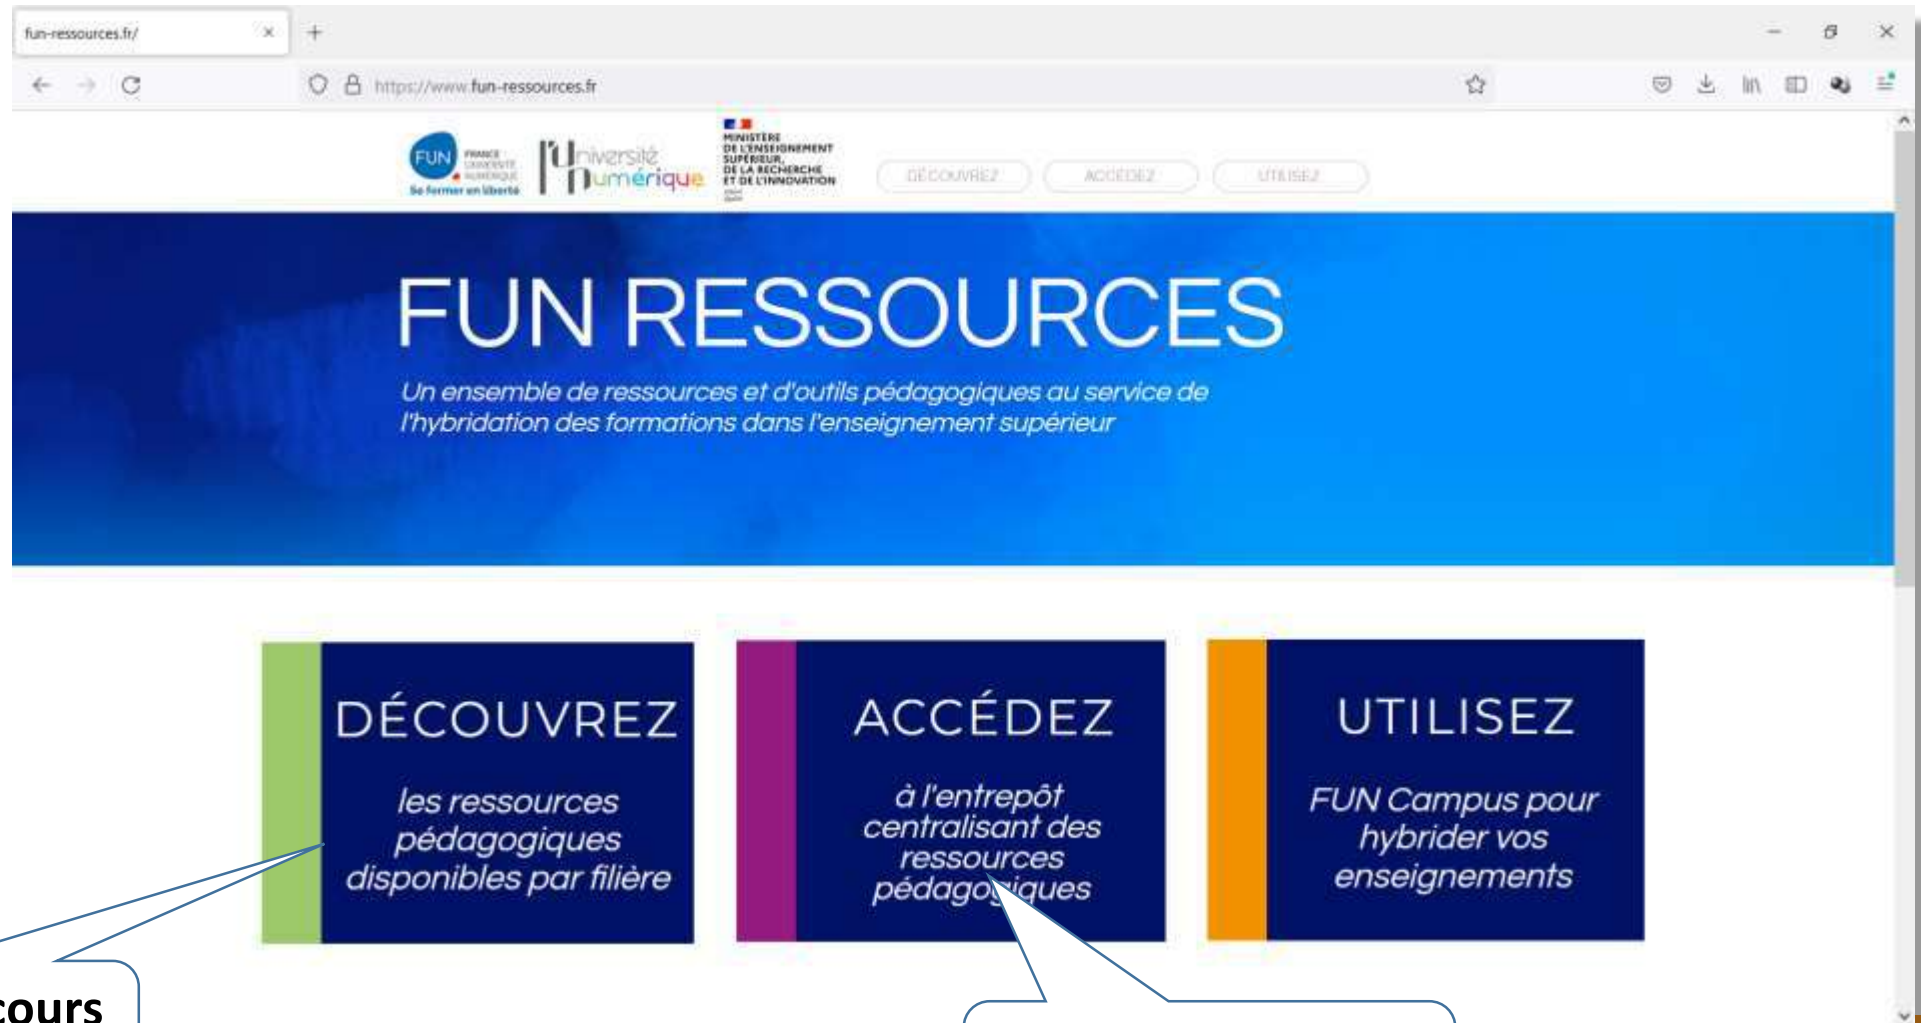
fun-ressources.fr/

https://www.fun-ressources.fr

FUN FRANCE UNIVERSITÉ NUMÉRIQUE Se former en liberté

l'Université Numérique

MINISTÈRE DE L'ENSEIGNEMENT SUPÉRIEUR, DE LA RECHERCHE ET DE L'INNOVATION

DÉCOUVREZ ACCÉDEZ UTILISEZ

FUN RESSOURCES

Un ensemble de ressources et d'outils pédagogiques au service de l'hybridation des formations dans l'enseignement supérieur

DÉCOUVREZ

les ressources pédagogiques disponibles par filière

ACCÉDEZ

à l'entrepôt centralisant des ressources pédagogiques

UTILISEZ

FUN Campus pour hybrider vos enseignements

cours